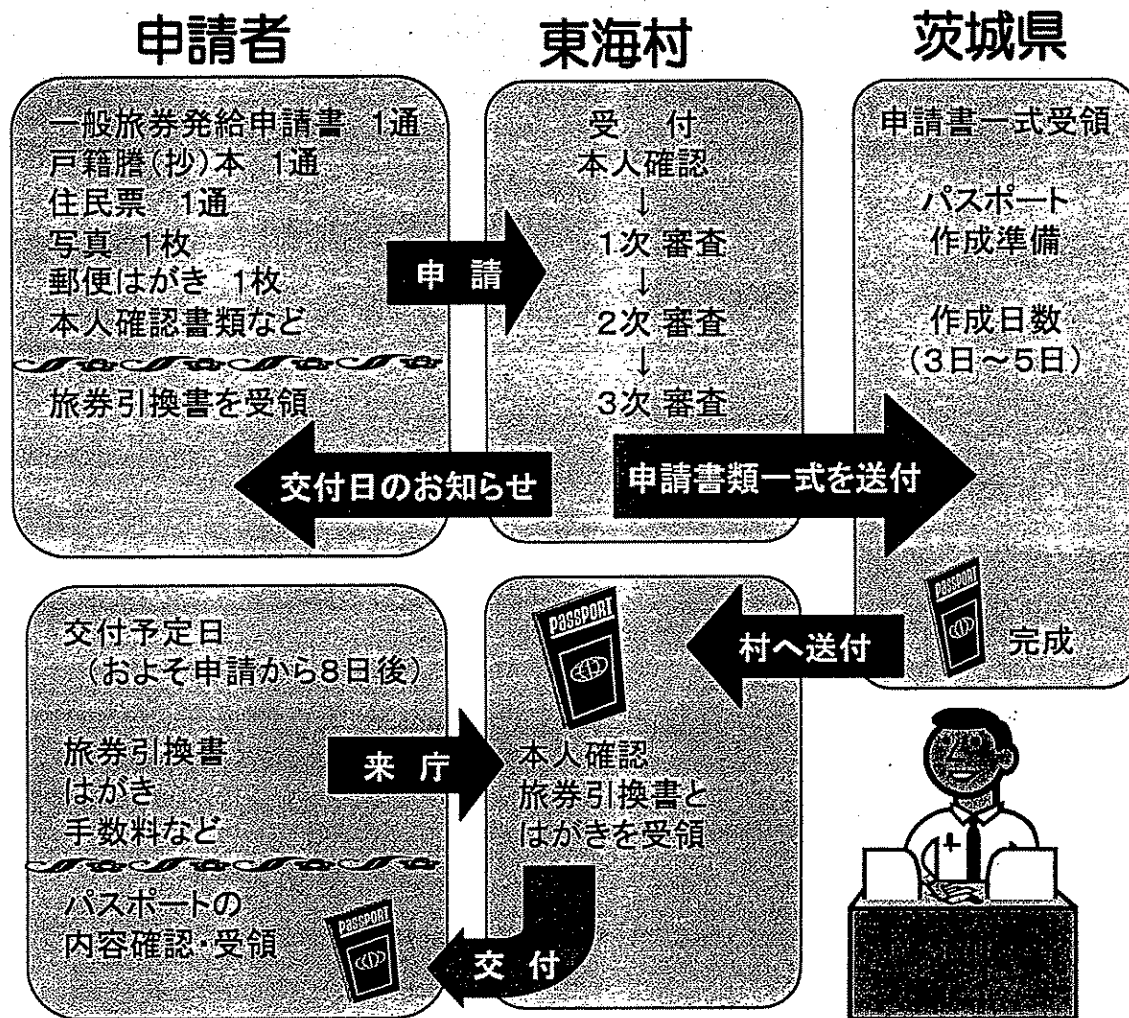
申請者

東海村

茨城県

一般旅券発給申請書 1通
戸籍謄(抄)本 1通
住民票 1通
写真 1枚
郵便はがき 1枚
本人確認書類など

旅券引換書を受領

申 請

受 付
本人確認
↓
1次 審査
↓
2次 審査
↓
3次 審査

申請書一式受領

パスポート
作成準備

作成日数
(3日～5日)

交付日のお知らせ

申請書類一式を送付

PASSPORT

完成

村へ送付

PASSPORT

交付予定日
(およそ申請から8日後)

旅券引換書
はがき
手数料など

来 庁

本人確認
旅券引換書と
はがきを受領

パスポートの
内容確認・受領

PASSPORT

交 付